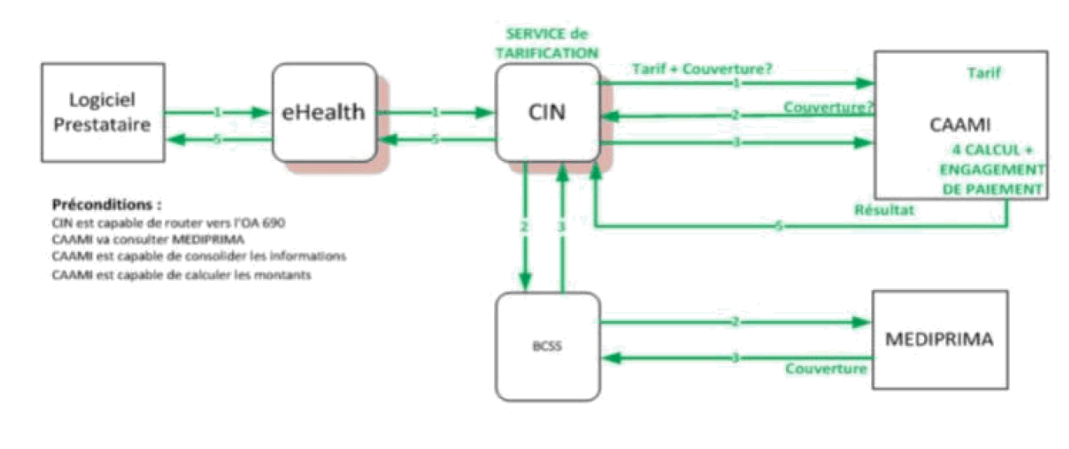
SERVICE de TARIFICATION

Logiciel Prestataire

1

5

eHealth

1

5

CIN

Tarif + Couverture?

1

Couverture?

2

3

Résultat

5

Tarif

CAAMI

4 CALCUL + ENGAGEMENT DE PAIEMENT

2

3

BCSS

2

3

Couverture

MEDIPRIMA

Préconditions :
CIN est capable de router vers l'OA 690
CAAMI va consulter MEDIPRIMA
CAAMI est capable de consolider les informations
CAAMI est capable de calculer les montants